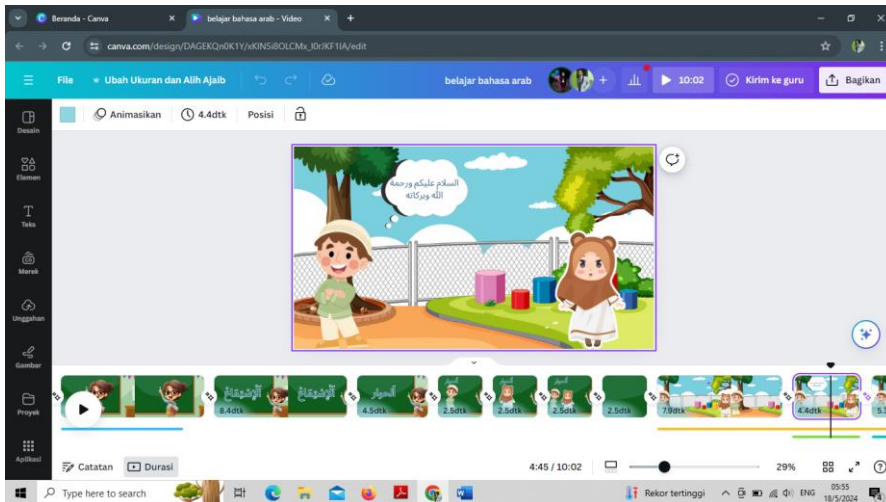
Beranda - Canva
belajar bahasa arab - Video
canva.com/design/DAGEKQn0K1Y/xKlNSi8OLCMx_I0rJKF1IA/edit
File
Ubah Ukuran dan Alih Ajaib
belajar bahasa arab
10:02
Kirim ke guru
Bagikan
Animasikan
4.4dtk
Posisi
Desain
Elemen
Teks
Merek
Unggahan
Gambar
Proyek
Aplikasi
السلام عليكم ورحمة الله وبركاته
اَلْمَوْضُوعُ
اَلْمَوْضُوعُ
اَلْحِوَارُ
8.4dtk
4.5dtk
2.5dtk
2.5dtk
2.5dtk
2.5dtk
7.0dtk
4.4dtk
5.5
Catatan
Durasi
4:45 / 10:02
29%
Type here to search
Rekor tertinggi
ENG
05:55
18/5/2024